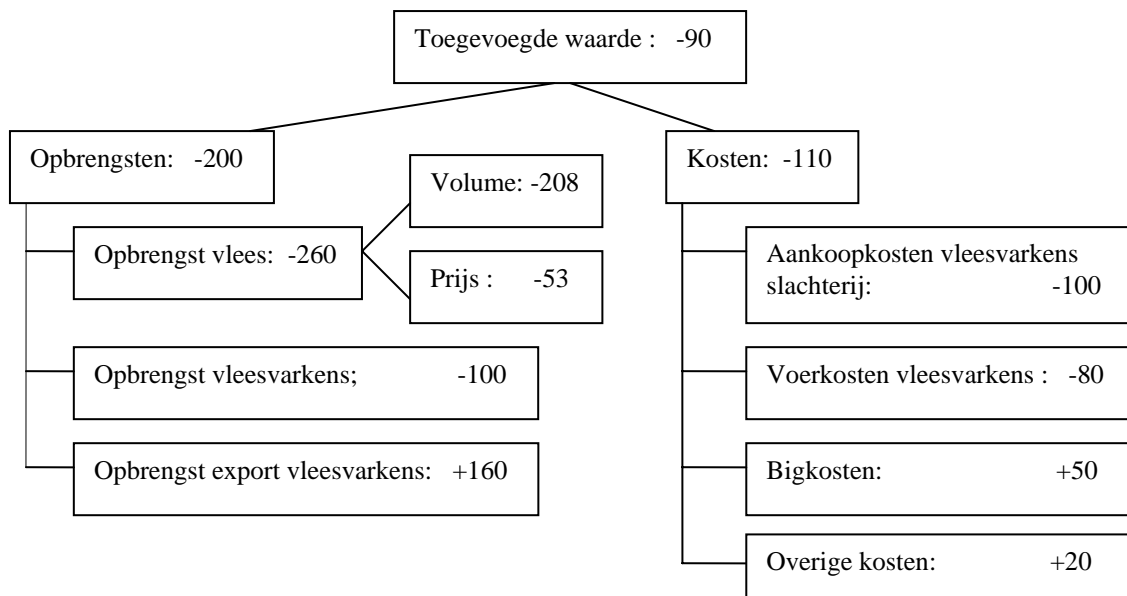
Toegevoegde waarde : -90

Opbrengsten: -200

Opbrengst vlees: -260

Volume: -208

Prijs : -53

Opbrengst vleesvarkens; -100

Opbrengst export vleesvarkens: +160

Kosten: -110

Aankoopkosten vleesvarkens slachterij: -100

Voerkosten vleesvarkens : -80

Bigkosten: +50

Overige kosten: +20